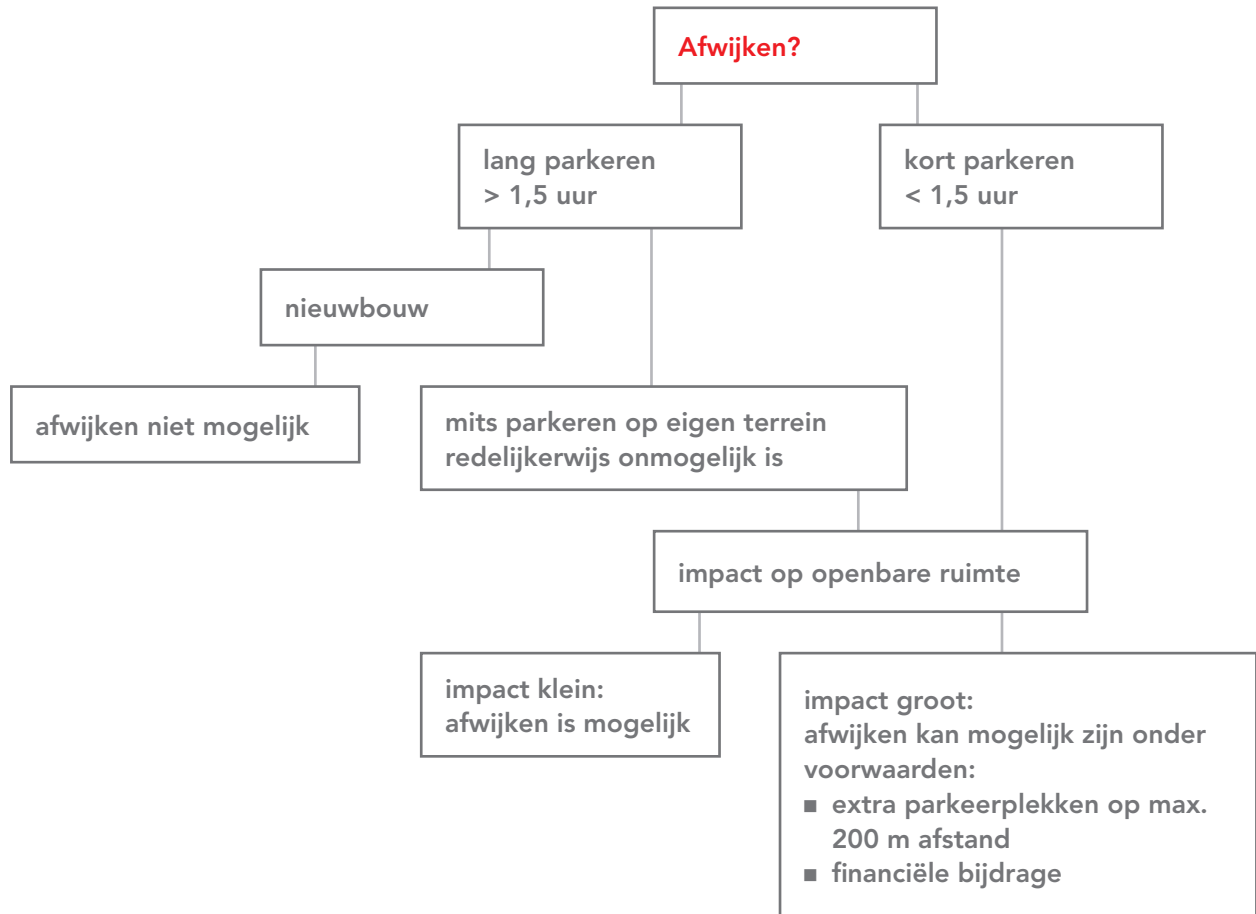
Afwijken?

lang parkeren
> 1,5 uur

kort parkeren
< 1,5 uur

nieuwbouw

afwijken niet mogelijk

mits parkeren op eigen terrein redelijkerwijs onmogelijk is

impact op openbare ruimte

impact klein:
afwijken is mogelijk

impact groot:
afwijken kan mogelijk zijn onder voorwaarden:
■ extra parkeerplekken op max. 200 m afstand
■ financiële bijdrage